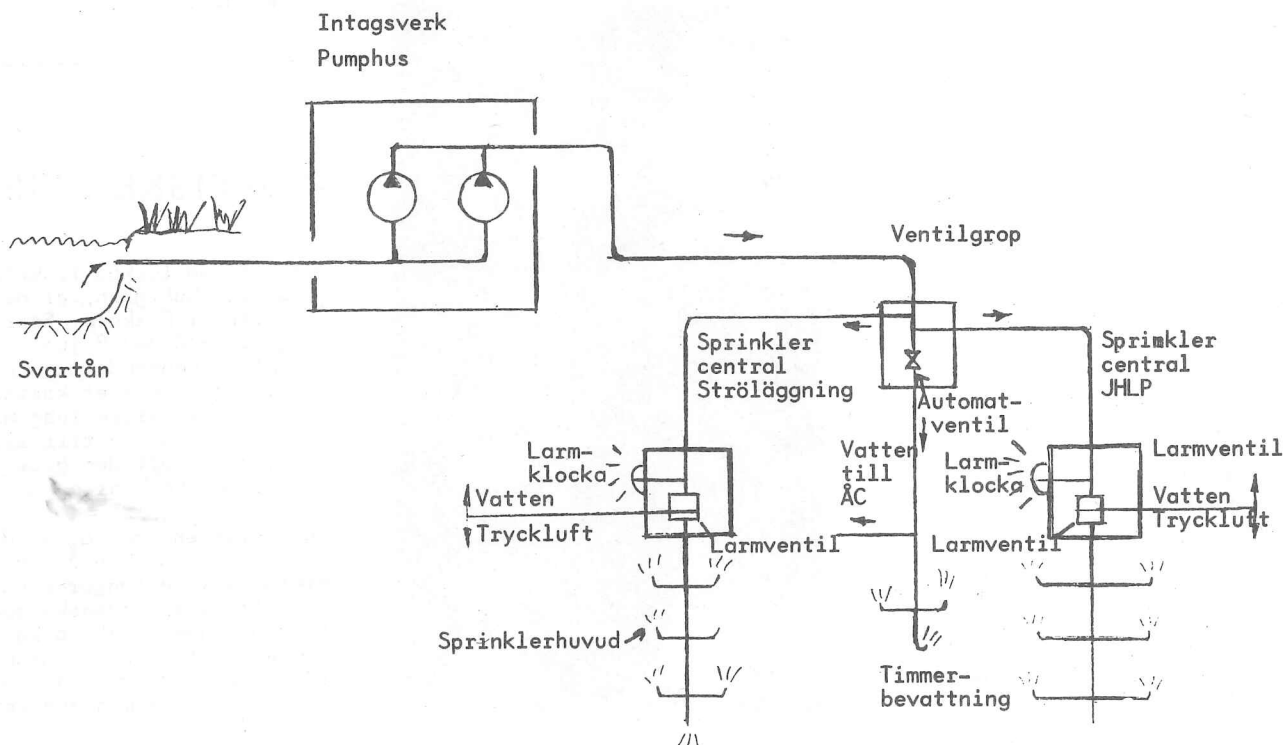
Intagsverk
Pumphus

Ventilgrop

Svartån

Sprinkler central Ströläggning

Automatventil

Sprimkler central JHLP

Larmklocka

Vatten

Tryckluft

Larmventil

Vatten till ÅC

Larmklocka

Larmventil

Vatten
Tryckluft

Larmventil

Sprinklerhuvud

Timmerbevattning